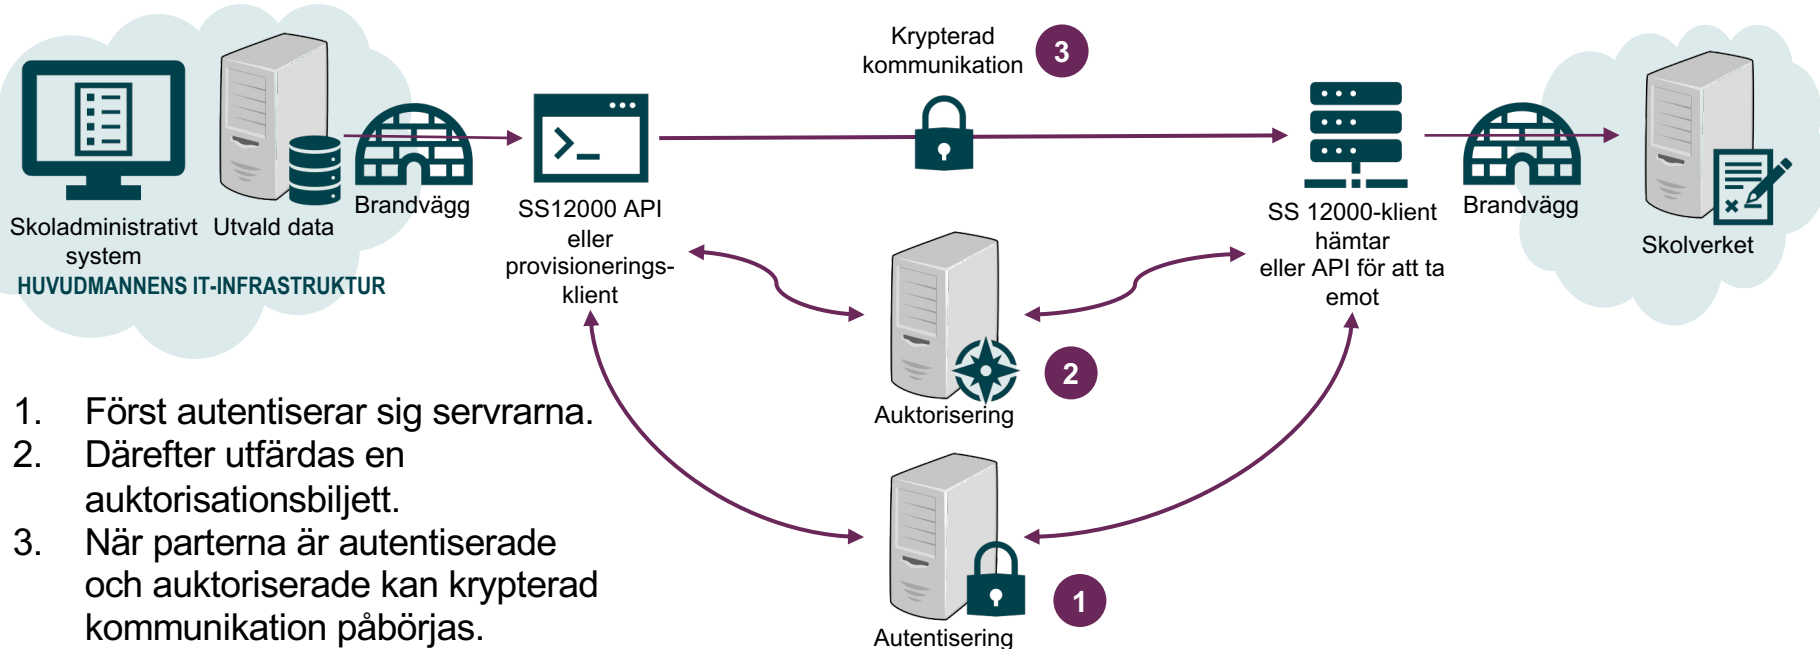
Skoladministrativt system

Utvald data

Brandvägg

HUVUDMANNENS IT-INFRASTRUKTUR

Krypterad kommunikation

3

SS12000 API eller provisioneringsklient

SS 12000-klient hämtar eller API för att ta emot

Brandvägg

Skolverket

2

Auktorisering

1

Autentisering

1. Först autentiserar sig servrarna.
2. Därefter utfärdas en auktorisationsbiljett.
3. När parterna är autentiserade och auktoriserade kan krypterad kommunikation påbörjas.